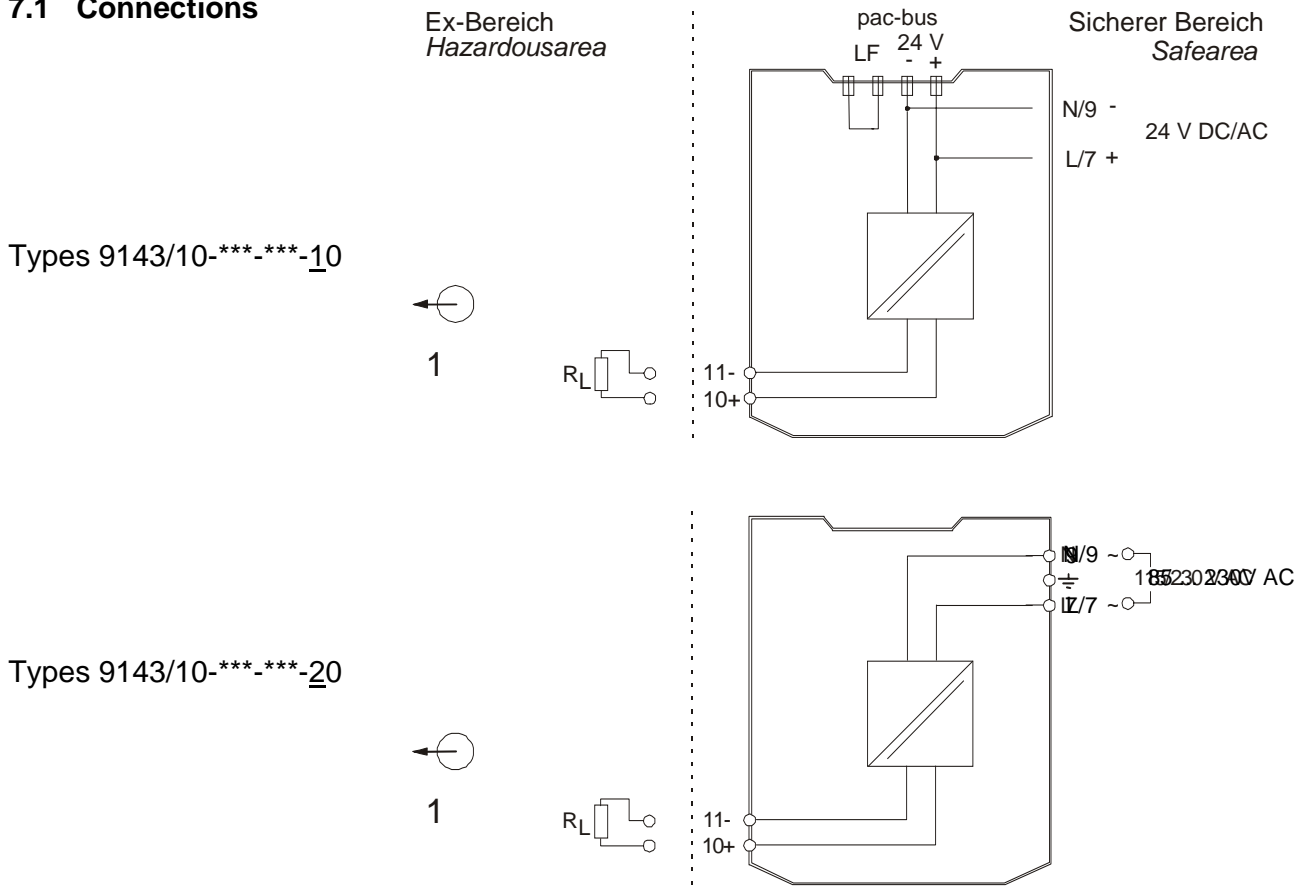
7.1 Connections

Ex-Bereich
Hazardousarea

pac-bus
LF 24 V
- +

Sicherer Bereich
Safearea

N/9 -
24 V DC/AC
L/7 +

Types 9143/10-***-***-10

1

$R_L$

11-
10+

N/9 ~
185 ... 230 V AC
L/7 ~

Types 9143/10-***-***-20

1

$R_L$

11-
10+